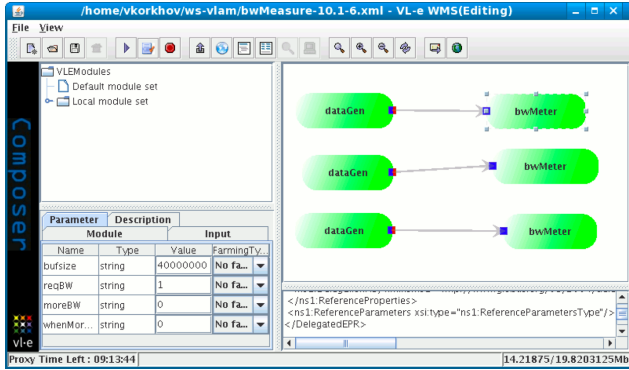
/home/vkorkhov/ws-vlam/bwMeasure-10.1-6.xml - VL-e WMS(Editing)

File View

Composer

VLEModules
Default module set
Local module set

Parameter Description
Module Input

| Name | Type | Value | FarmingTy... |
|---|---|---|---|
| bufsize | string | 40000000 | No fa... |
| reqBW | string | 1 | No fa... |
| moreBW | string | 0 | No fa... |
| whenMor... | string | 0 | No fa... |

vl·e

dataGen
bwMeter
dataGen
bwMeter
dataGen
bwMeter

</ns1:ReferenceProperties>
<ns1:ReferenceParameters xsi:type="ns1:ReferenceParametersType"/>
</DelegatedEPR>

Proxy Time Left : 09:13:44
14.21875/19.8203125Mb